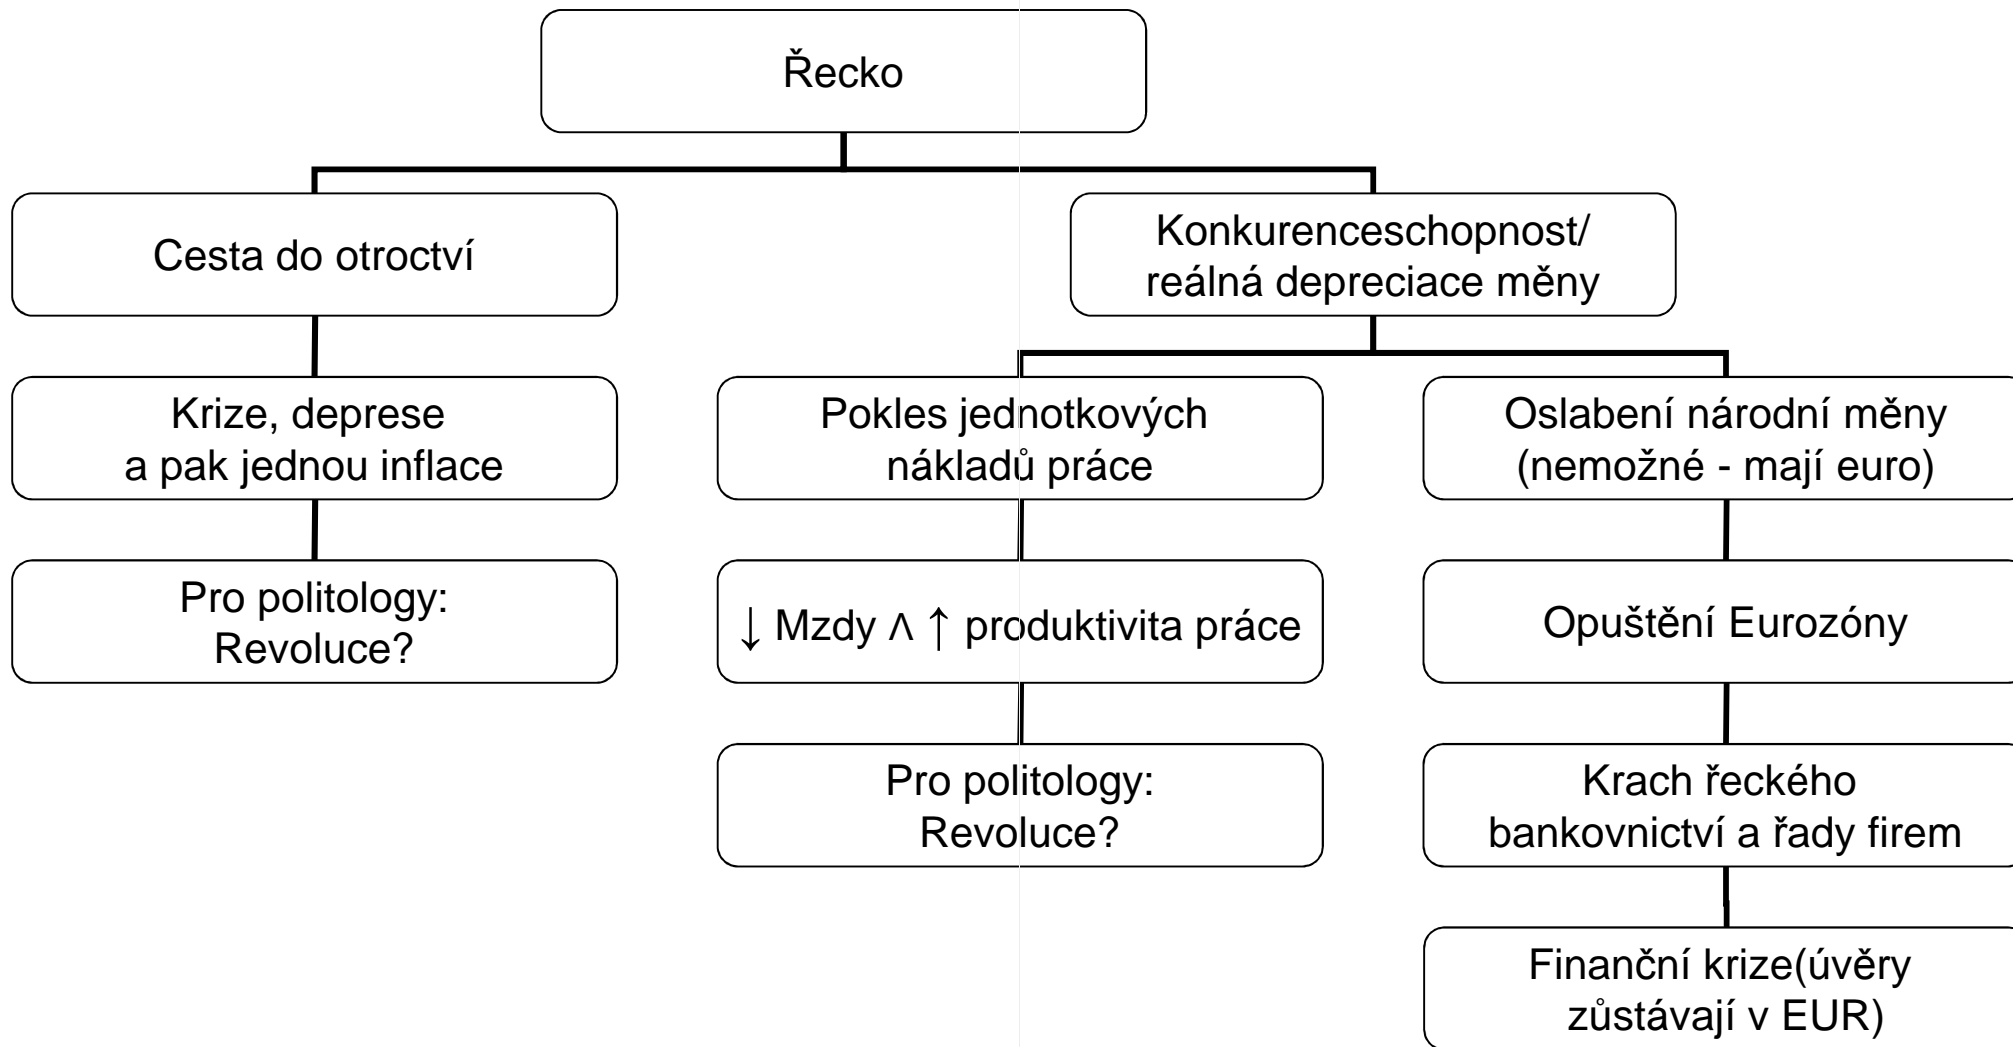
Řecko

Cesta do otroctví

Krize, deprese a pak jednou inflace

Pro politology: Revoluce?

Konkurenceschopnost/ reálná depreciace měny

Pokles jednotkových nákladů práce

↓ Mzdy ∧ ↑ produktivita práce

Pro politology: Revoluce?

Oslabení národní měny (nemožné - mají euro)

Opuštění Eurozóny

Krach řeckého bankovnictví a řady firem

Finanční krize(úvěry zůstávají v EUR)